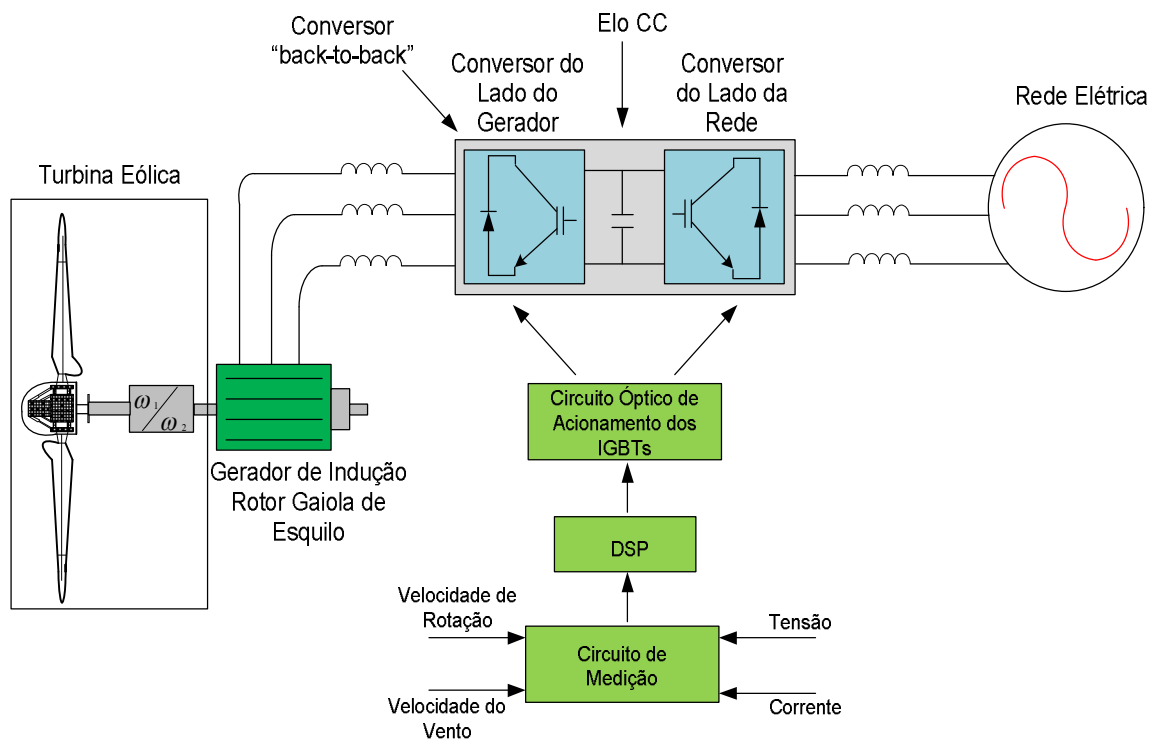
Conversor "back-to-back"

Elo CC

Conversor do Lado do Gerador

Conversor do Lado da Rede

Rede Elétrica

Turbina Eólica

$\omega_1 / \omega_2$

Gerador de Indução Rotor Gaiola de Esquilo

Circuito Óptico de Acionamento dos IGBTs

DSP

Velocidade de Rotação

Tensão

Circuito de Medição

Velocidade do Vento

Corrente